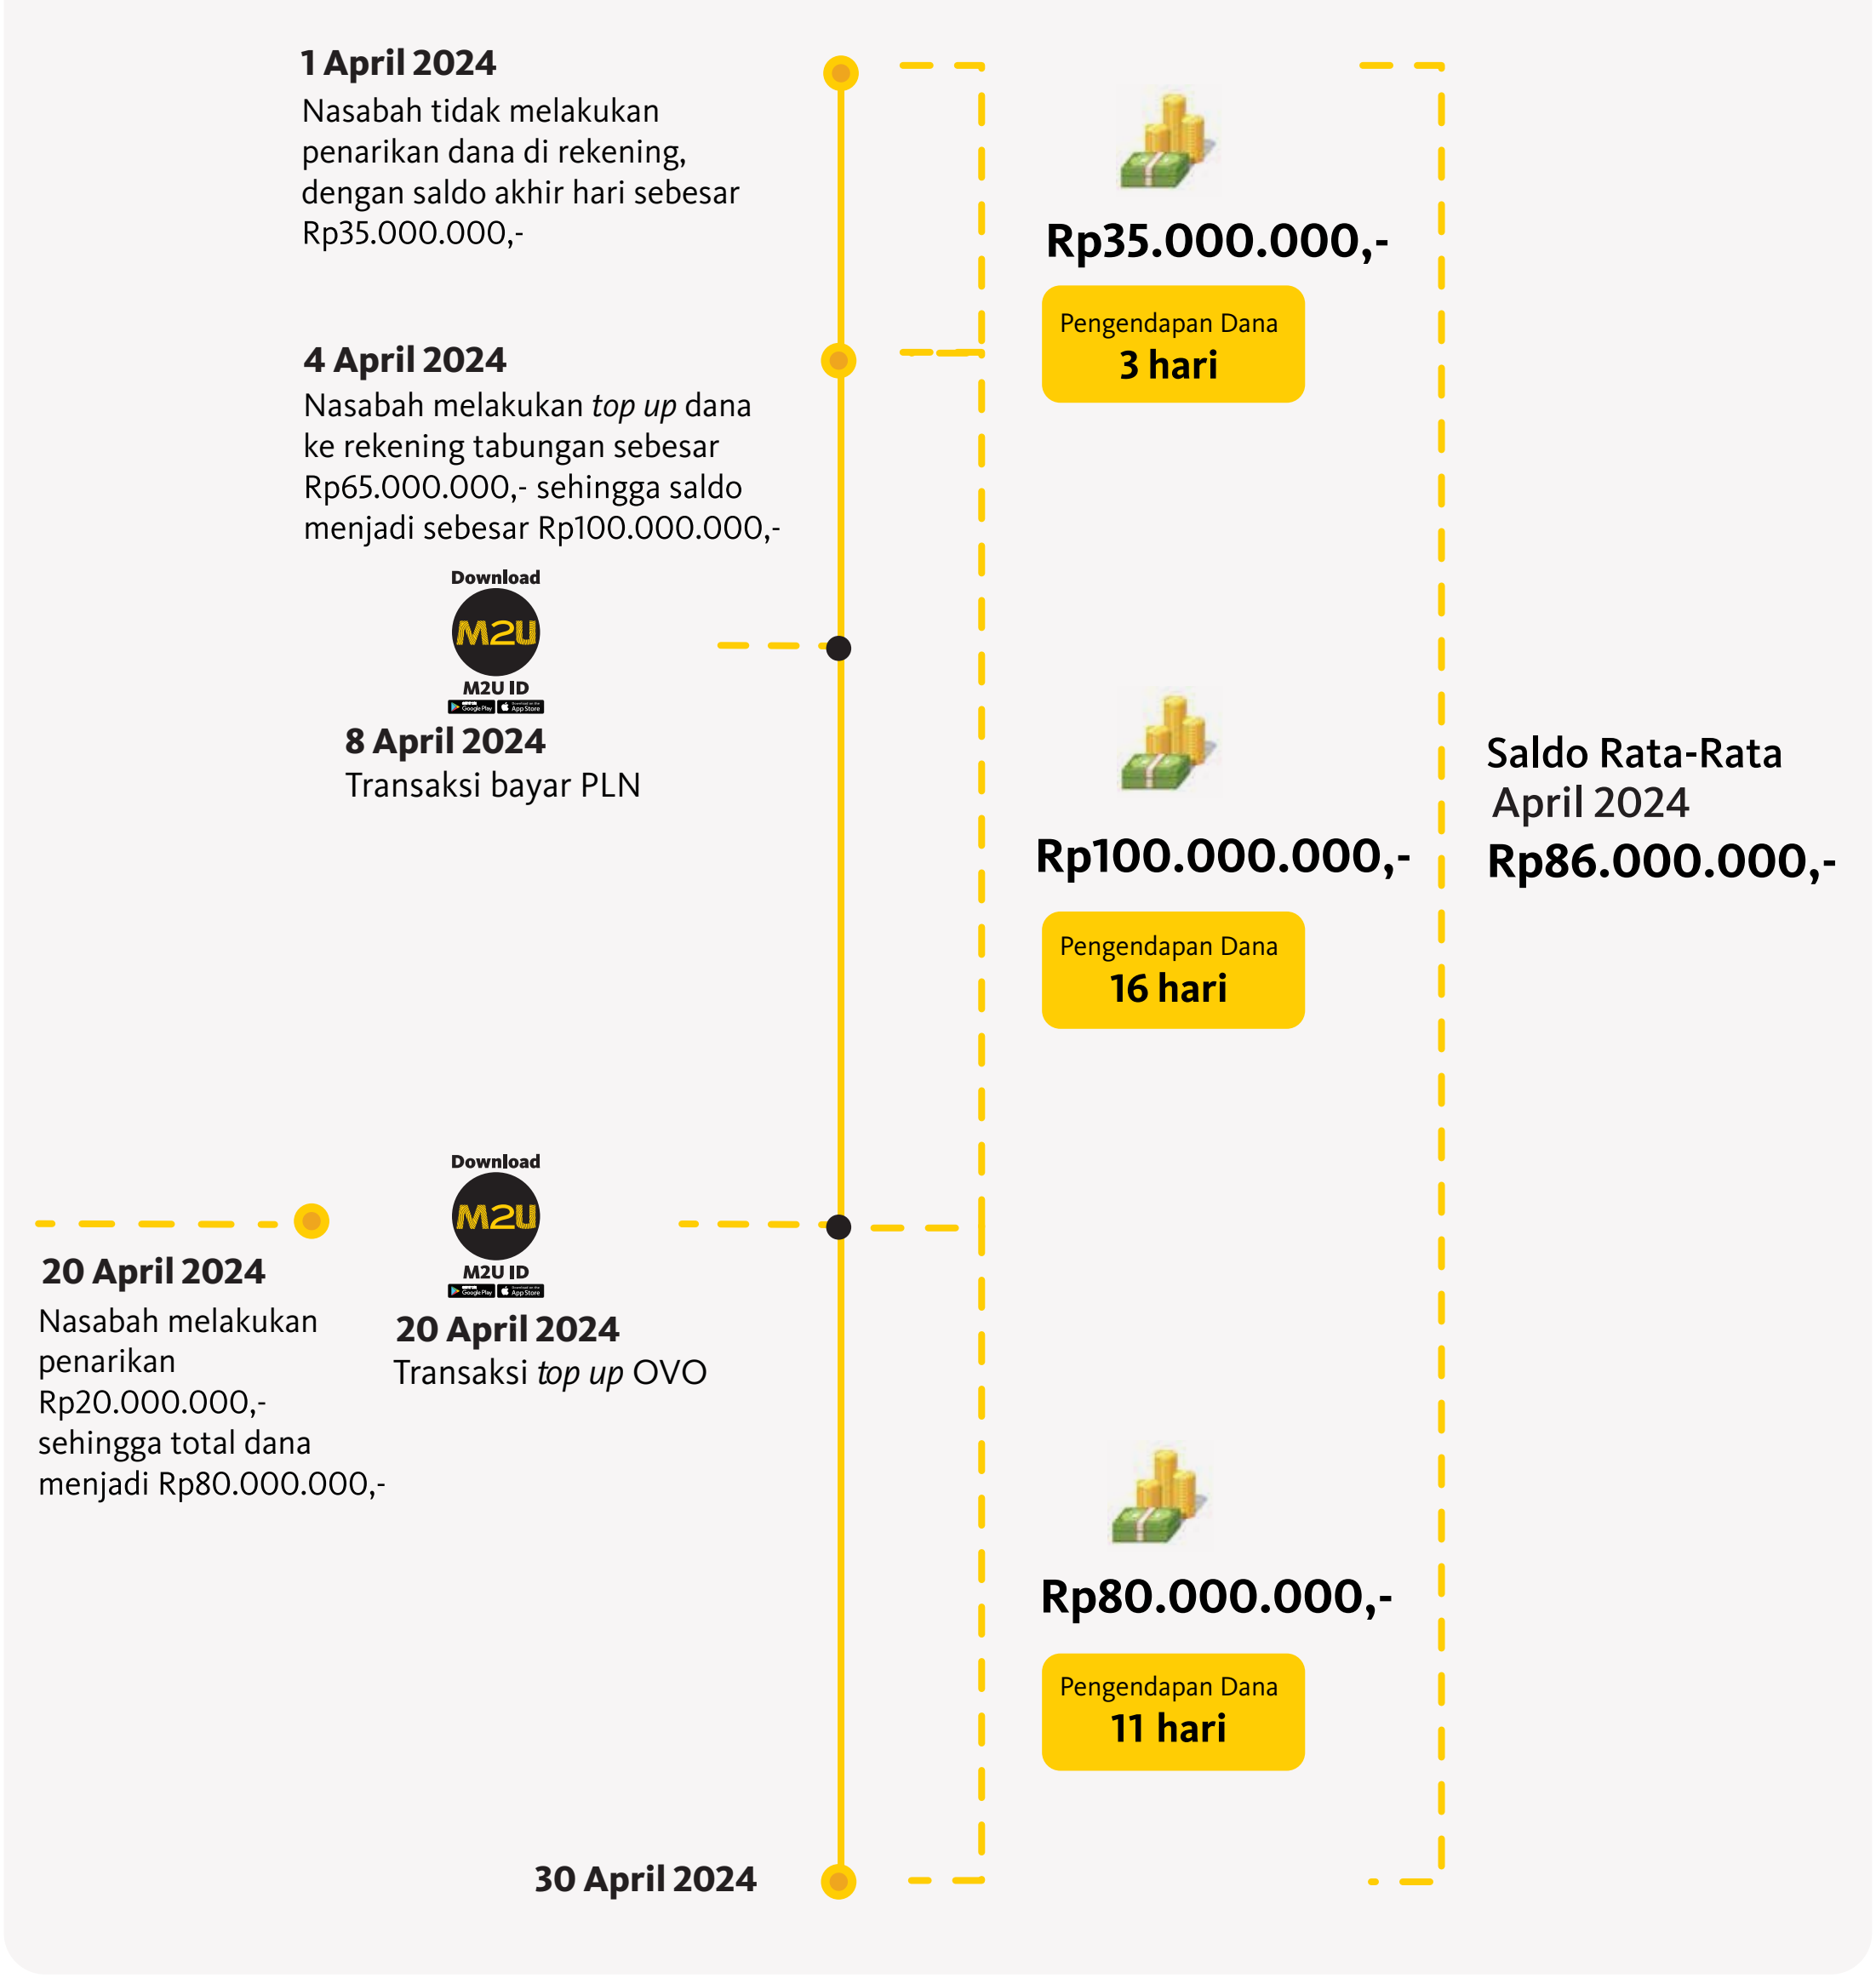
1 April 2024
Nasabah tidak melakukan penarikan dana di rekening, dengan saldo akhir hari sebesar Rp35.000.000,-

Rp35.000.000,-

Pengendapan Dana
3 hari

4 April 2024
Nasabah melakukan top up dana ke rekening tabungan sebesar Rp65.000.000,- sehingga saldo menjadi sebesar Rp100.000.000,-

Download
M2U
M2U ID

8 April 2024
Transaksi bayar PLN

Rp100.000.000,-

Pengendapan Dana
16 hari

Saldo Rata-Rata
April 2024
Rp86.000.000,-

Download
M2U
M2U ID

20 April 2024
Nasabah melakukan penarikan Rp20.000.000,- sehingga total dana menjadi Rp80.000.000,-

20 April 2024
Transaksi top up OVO

Rp80.000.000,-

Pengendapan Dana
11 hari

30 April 2024